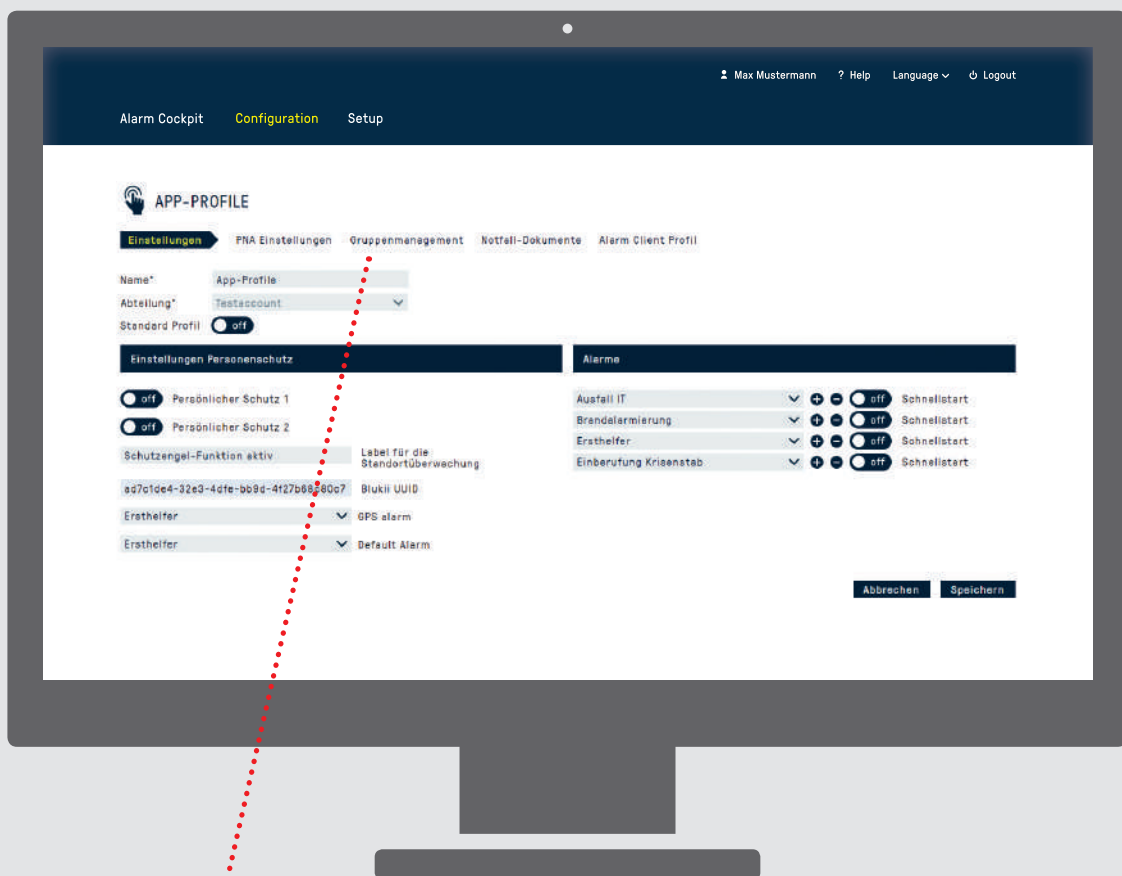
Max Mustermann ? Help Language Logout

Alarm Cockpit Configuration Setup

APP-PROFILE

Einstellungen PNA Einstellungen Gruppenmanagement Notfall-Dokumente Alarm Client Profil

Name* App-Profile
Abteilung* Testaccount
Standard Profil off

Einstellungen Personenschutz

off Persönlicher Schutz 1
off Persönlicher Schutz 2
Schutzengel-Funktion aktiv Label für die Standortüberwachung
ad7c1de4-32e3-4dfe-bb9d-4f27b6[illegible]80c7 Blukii UUID
Ersthelfer GPS alarm
Ersthelfer Default Alarm

Alarme

Ausfall IT off Schnellstart
Brandalarmierung off Schnellstart
Ersthelfer off Schnellstart
Einberufung Krisenstab off Schnellstart

Abbrechen Speichern